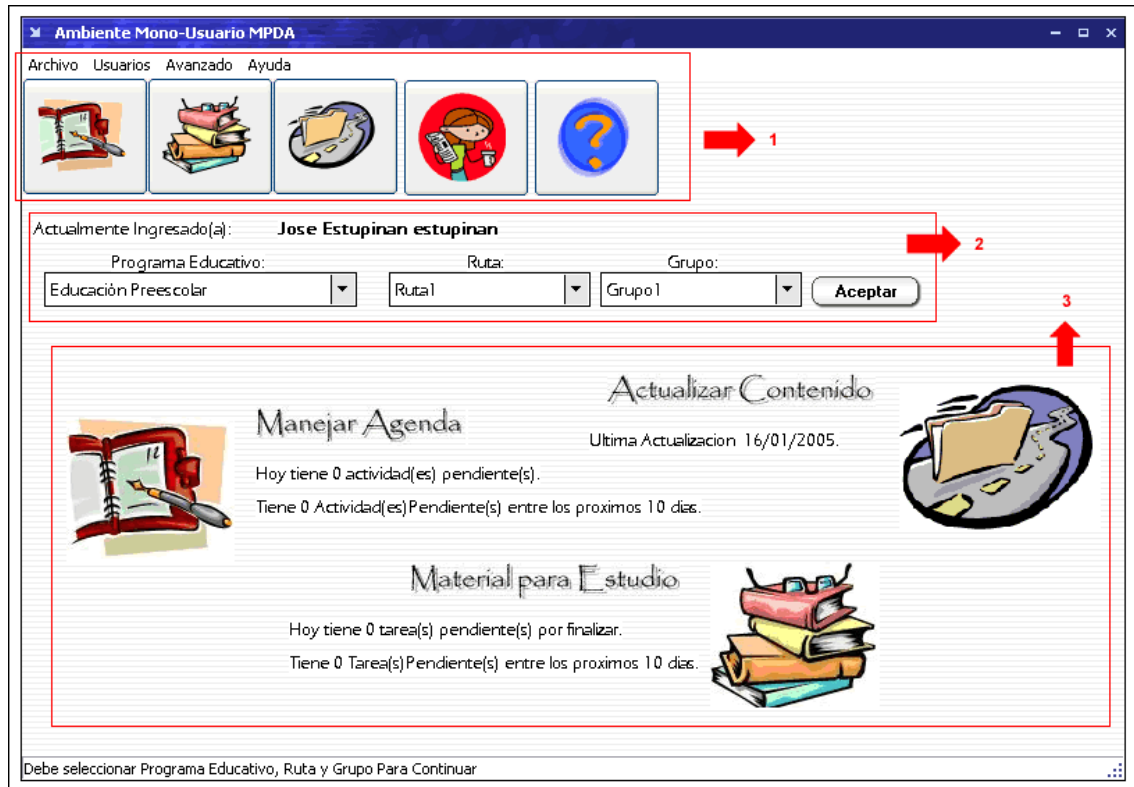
Ambiente Mono-Usuario MPDA

Archivo Usuarios Avanzado Ayuda

1

Actualmente Ingresado(a): Jose Estupinan estupinan

2

Programa Educativo: Ruta: Grupo:

Educación Preescolar Ruta1 Grupo1 Aceptar

3

Actualizar Contenido

Manejar Agenda

Ultima Actualizacion 16/01/2005.

Hoy tiene 0 actividad(es) pendiente(s).

Tiene 0 Actividad(es)Pendiente(s) entre los proximos 10 dias.

Material para Estudio

Hoy tiene 0 tarea(s) pendiente(s) por finalizar.

Tiene 0 Tarea(s)Pendiente(s) entre los proximos 10 dias.

Debe seleccionar Programa Educativo, Ruta y Grupo Para Continuar